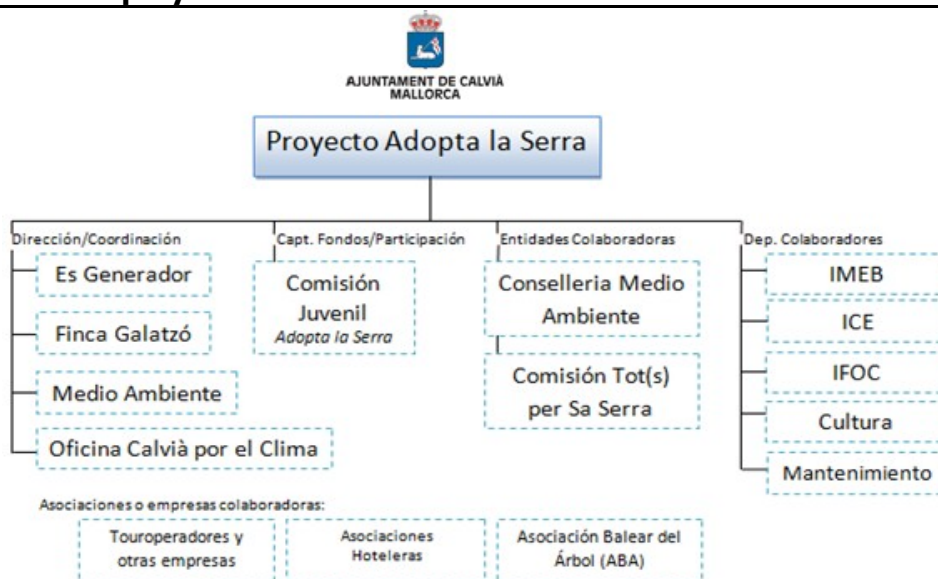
AJUNTAMENT DE CALVIÀ
MALLORCA

Proyecto Adopta la Serra

Dirección/Coordinación

Es Generador

Finca Galatzó

Medio Ambiente

Oficina Calvià por el Clima

Capt. Fondos/Participación

Comisión Juvenil
*Adopta la Serra*

Entidades Colaboradoras

Conselleria Medio Ambiente

Comisión Tot(s) per Sa Serra

Dep. Colaboradores

IMEB

ICE

IFOC

Cultura

Mantenimiento

Asociaciones o empresas colaboradoras:

Touroperadores y otras empresas

Asociaciones Hoteleras

Asociación Balear del Árbol (ABA)